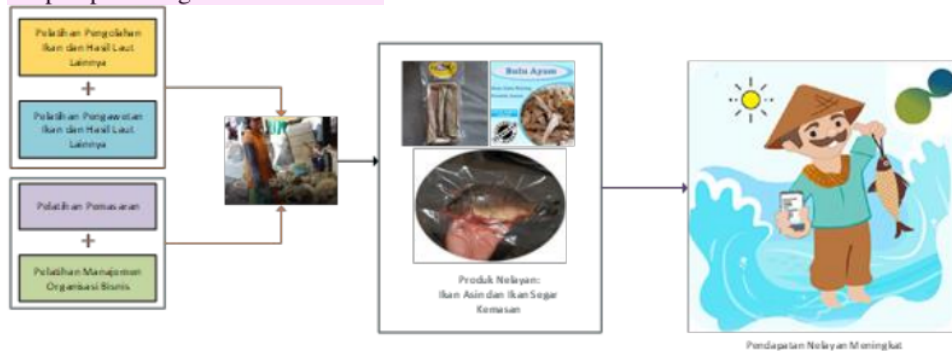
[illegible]

Pelatihan Pengolahan Ikan dan Hasil Laut Lainnya

+

Pelatihan Pengawetan Ikan dan Hasil Laut Lainnya

Pelatihan Pemasaran

+

Pelatihan Manajemen Organisasi Bisnis

Bulu Ayam

Produk Nelayan: Ikan Asin dan Ikan Segar Kemasan

Pendapatan Nelayan Meningkat